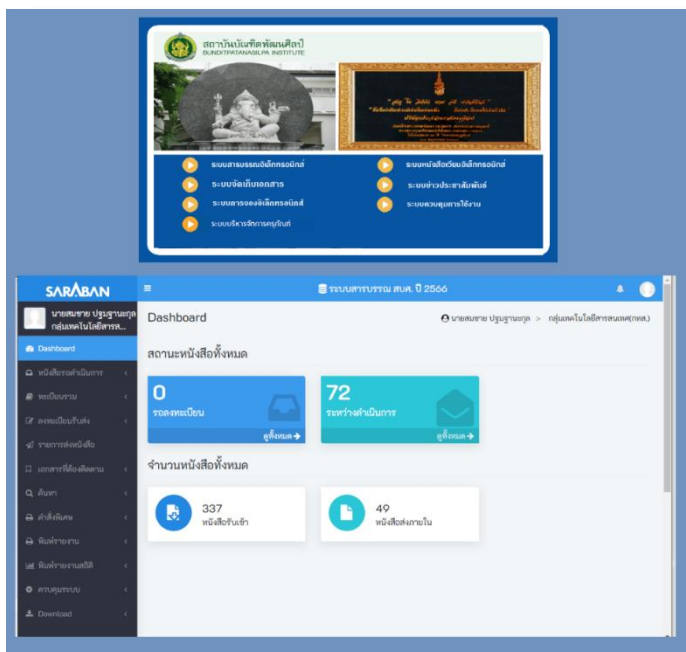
สถาบันบัณฑิตพัฒนศิลป์
BUNDITPATANASILPA INSTITUTE

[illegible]

ระบบสารบรรณอิเล็กทรอนิกส์
ระบบจัดเก็บเอกสาร
ระบบการจองอิเล็กทรอนิกส์
ระบบบริหารจัดการครุภัณฑ์
ระบบหนังสือเวียนอิเล็กทรอนิกส์
ระบบข่าวประชาสัมพันธ์
ระบบควบคุมการใช้งาน

SARABAN
ระบบสารบรรณ สบศ. ปี 2566
นายสมชาย ปรูบฐานะกุล กลุ่มเทคโนโลยีสารส...
Dashboard
หนังสือรอดำเนินการ
ทะเบียนรับ
ลงทะเบียนรับส่ง
รายการส่งหนังสือ
เอกสารที่ต้องติดตาม
ค้นหา
คำสั่งพิเศษ
พิมพ์รายงาน
พิมพ์รายงานสถิติ
ควบคุมระบบ
Download

Dashboard
นายสมชาย ปรูบฐานะกุล > กลุ่มเทคโนโลยีสารสนเทศ(กพส.)

สถานะหนังสือทั้งหมด
0
รอลงทะเบียน
ดูทั้งหมด
72
ระหว่างดำเนินการ
ดูทั้งหมด

จำนวนหนังสือทั้งหมด
337
หนังสือรับเข้า
49
หนังสือส่งภายใน